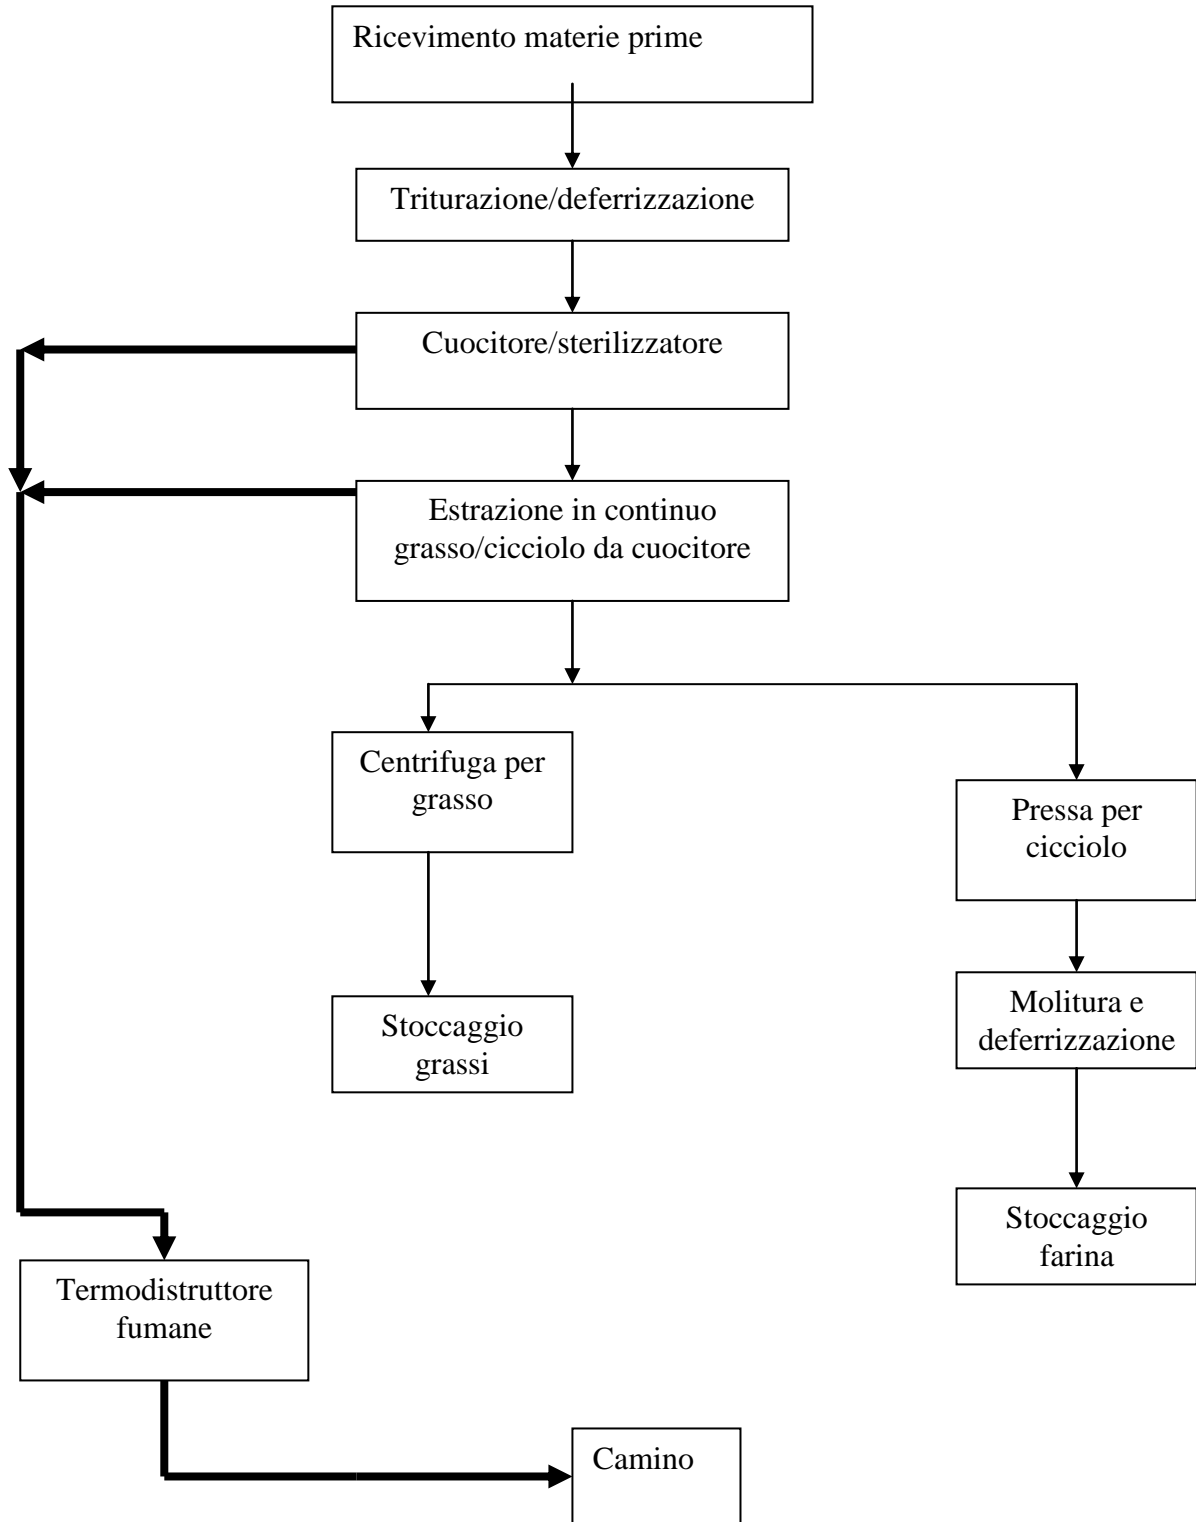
Ricevimento materie prime

Triturazione/deferrizzazione

Cuocitore/sterilizzatore

Estrazione in continuo grasso/cicciolo da cuocitore

Centrifuga per grasso

Stoccaggio grassi

Pressa per cicciolo

Molitura e deferrizzazione

Stoccaggio farina

Termodistruttore fumane

Camino